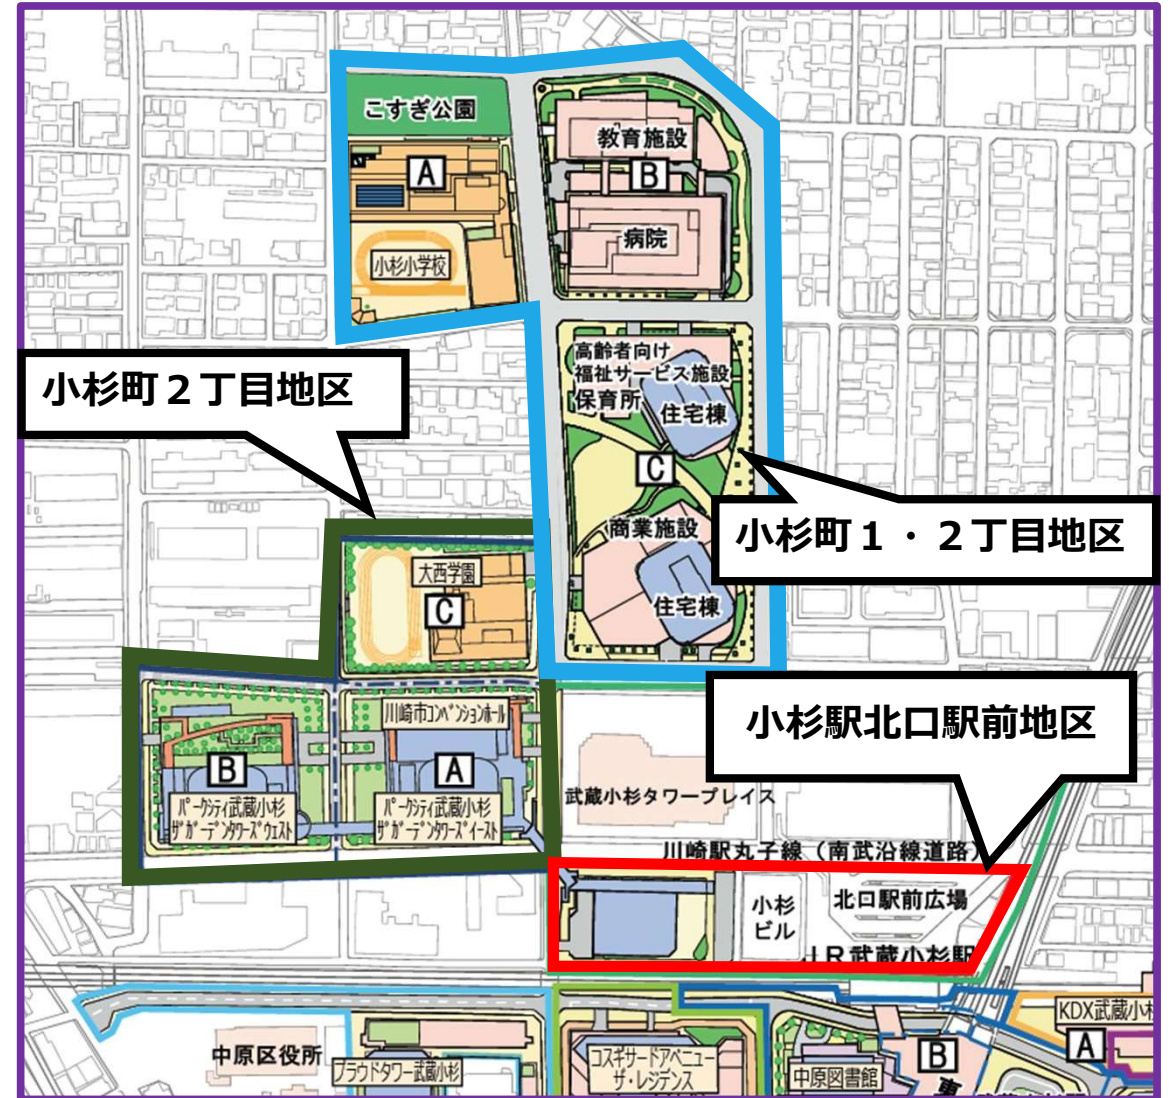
こすぎ公園

A

小杉小学校

教育施設

B

病院

高齢者向け福祉サービス施設

保育所

住宅棟

C

商業施設

住宅棟

小杉町１・２丁目地区

小杉町２丁目地区

大西学園

C

川崎市コンベンションホール

B

パークシティ武蔵小杉ザ・ガーデンタワーズウエスト

A

パークシティ武蔵小杉ザ・ガーデンタワーズイースト

武蔵小杉タワープレイス

小杉駅北口駅前地区

川崎駅丸子線（南武沿線道路）

小杉ビル

北口駅前広場

ＪＲ武蔵小杉駅

中原区役所

プラウドタワー武蔵小杉

コスギサードアベニュー ザ・レジデンス

中原図書館

B

A

KDX武蔵小杉